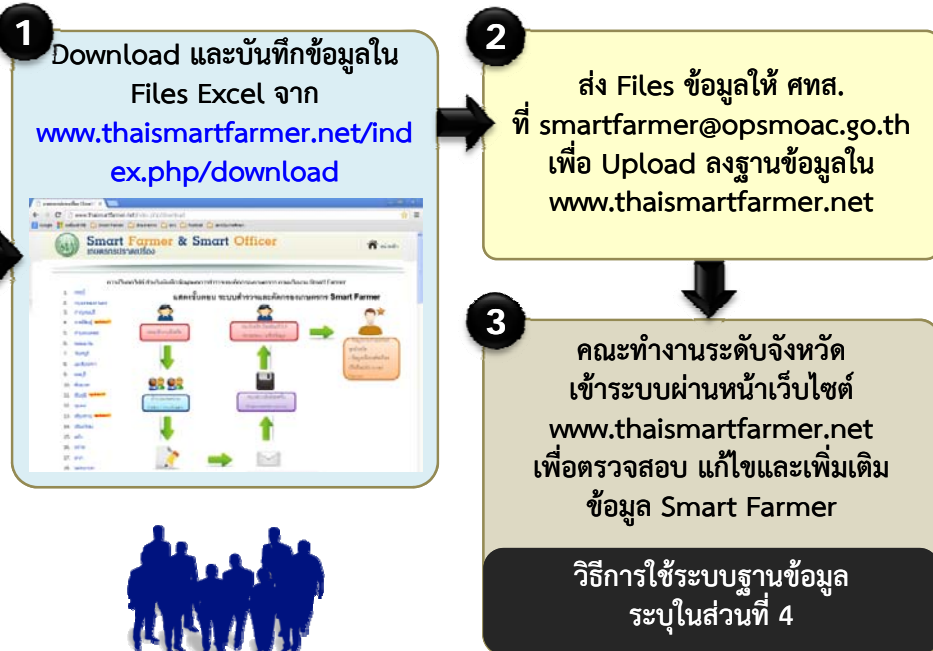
1

Download และบันทึกข้อมูลใน Files Excel จาก www.thaismartfarmer.net/index.php/download

Smart Farmer & Smart Officer

แสดงขั้นตอน ระบบทำงานและคัดกรองเกษตรกร Smart Farmer

2

ส่ง Files ข้อมูลให้ ศทส. ที่ smartfarmer@opsmoac.go.th เพื่อ Upload ลงฐานข้อมูลใน www.thaismartfarmer.net

3

คณะทำงานระดับจังหวัด เข้าระบบผ่านหน้าเว็บไซต์ www.thaismartfarmer.net เพื่อตรวจสอบ แก้ไขและเพิ่มเติม ข้อมูล Smart Farmer

วิธีการใช้ระบบฐานข้อมูล ระบุในส่วนที่ 4